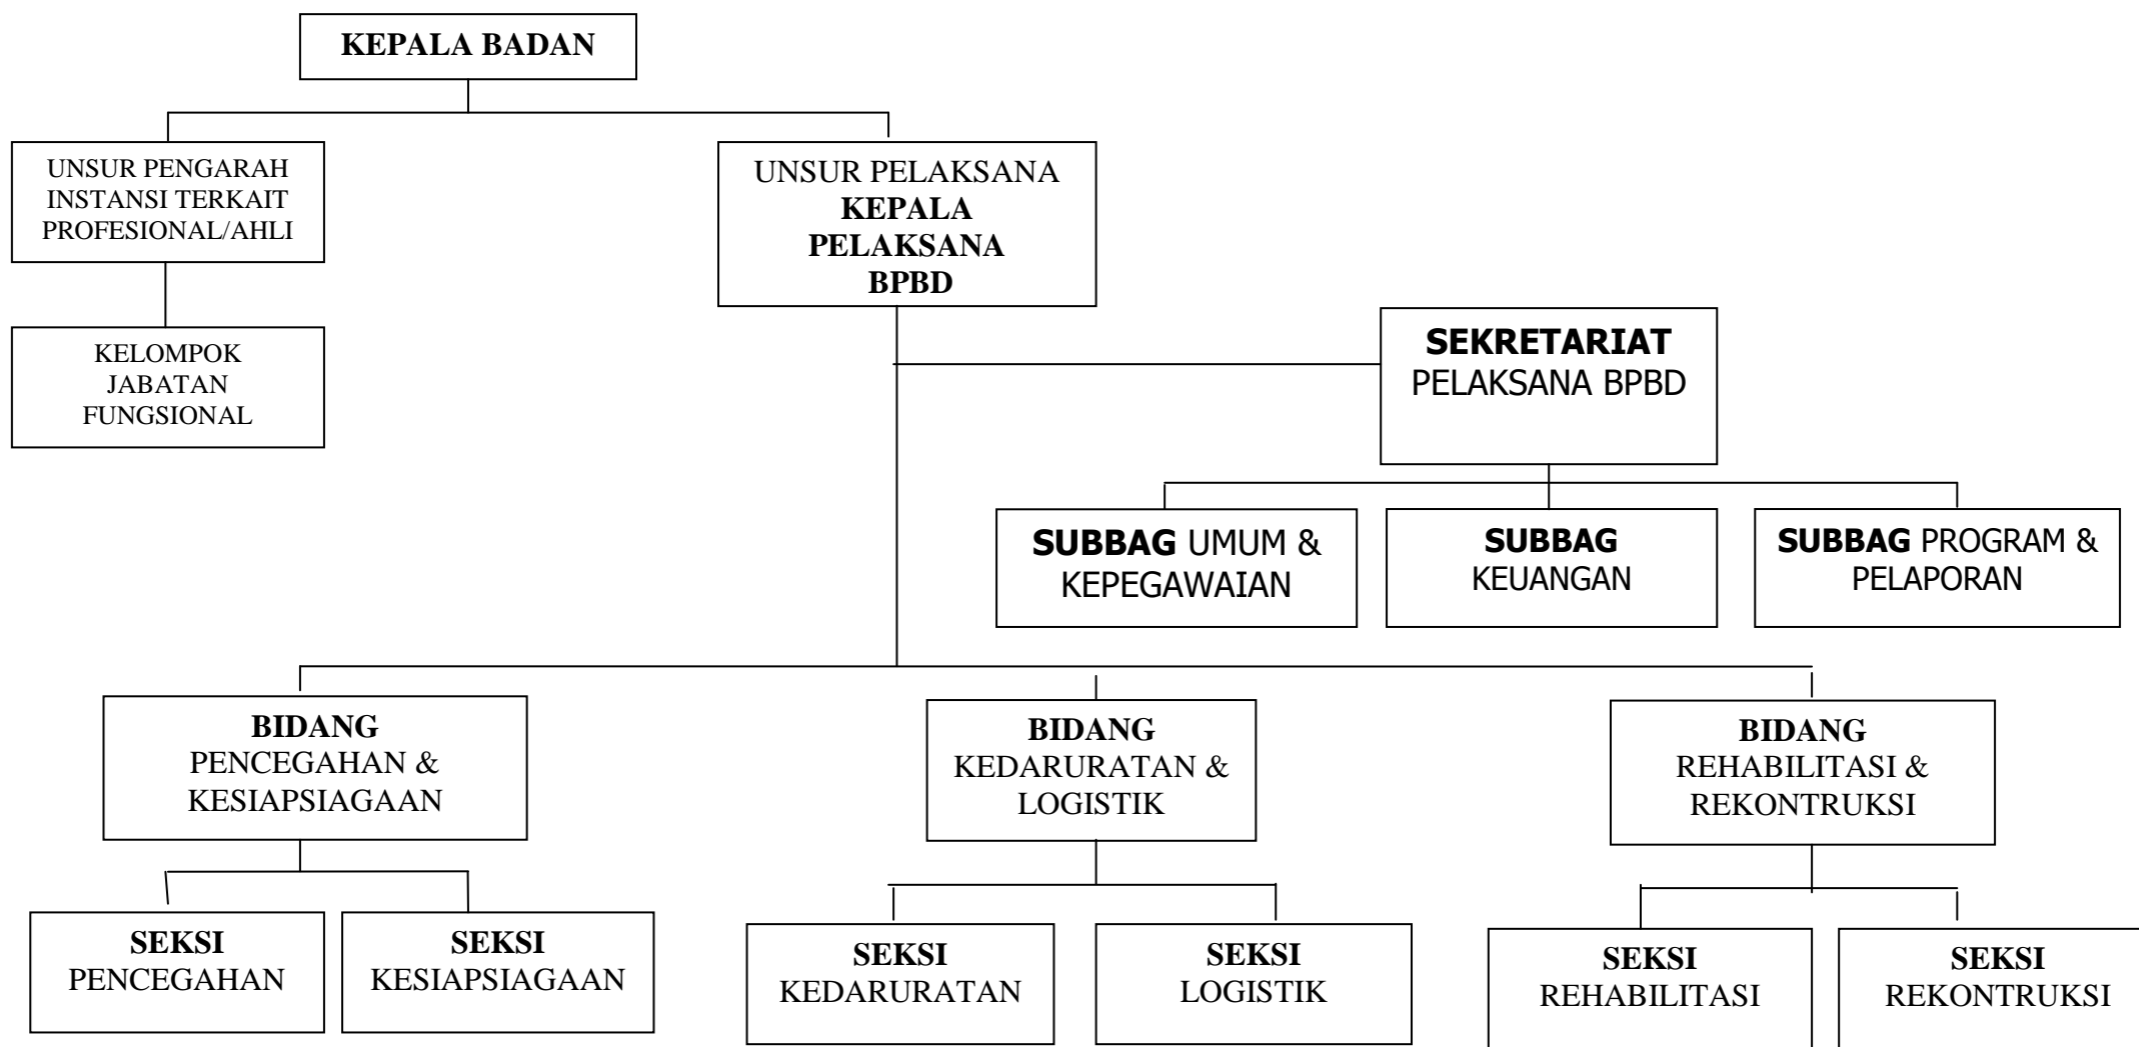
KEPALA BADAN

UNSUR PENGARAH
INSTANSI TERKAIT
PROFESIONAL/AHLI

KELOMPOK
JABATAN
FUNGSIONAL

UNSUR PELAKSANA
**KEPALA PELAKSANA BPBD**

**SEKRETARIAT**
PELAKSANA BPBD

**SUBBAG** UMUM & KEPEGAWAIAN

**SUBBAG** KEUANGAN

**SUBBAG** PROGRAM & PELAPORAN

**BIDANG**
PENCEGAHAN & KESIAPSIAGAAN

**BIDANG**
KEDARURATAN & LOGISTIK

**BIDANG**
REHABILITASI & REKONTRUKSI

**SEKSI**
PENCEGAHAN

**SEKSI**
KESIAPSIAGAAN

**SEKSI**
KEDARURATAN

**SEKSI**
LOGISTIK

**SEKSI**
REHABILITASI

**SEKSI**
REKONTRUKSI